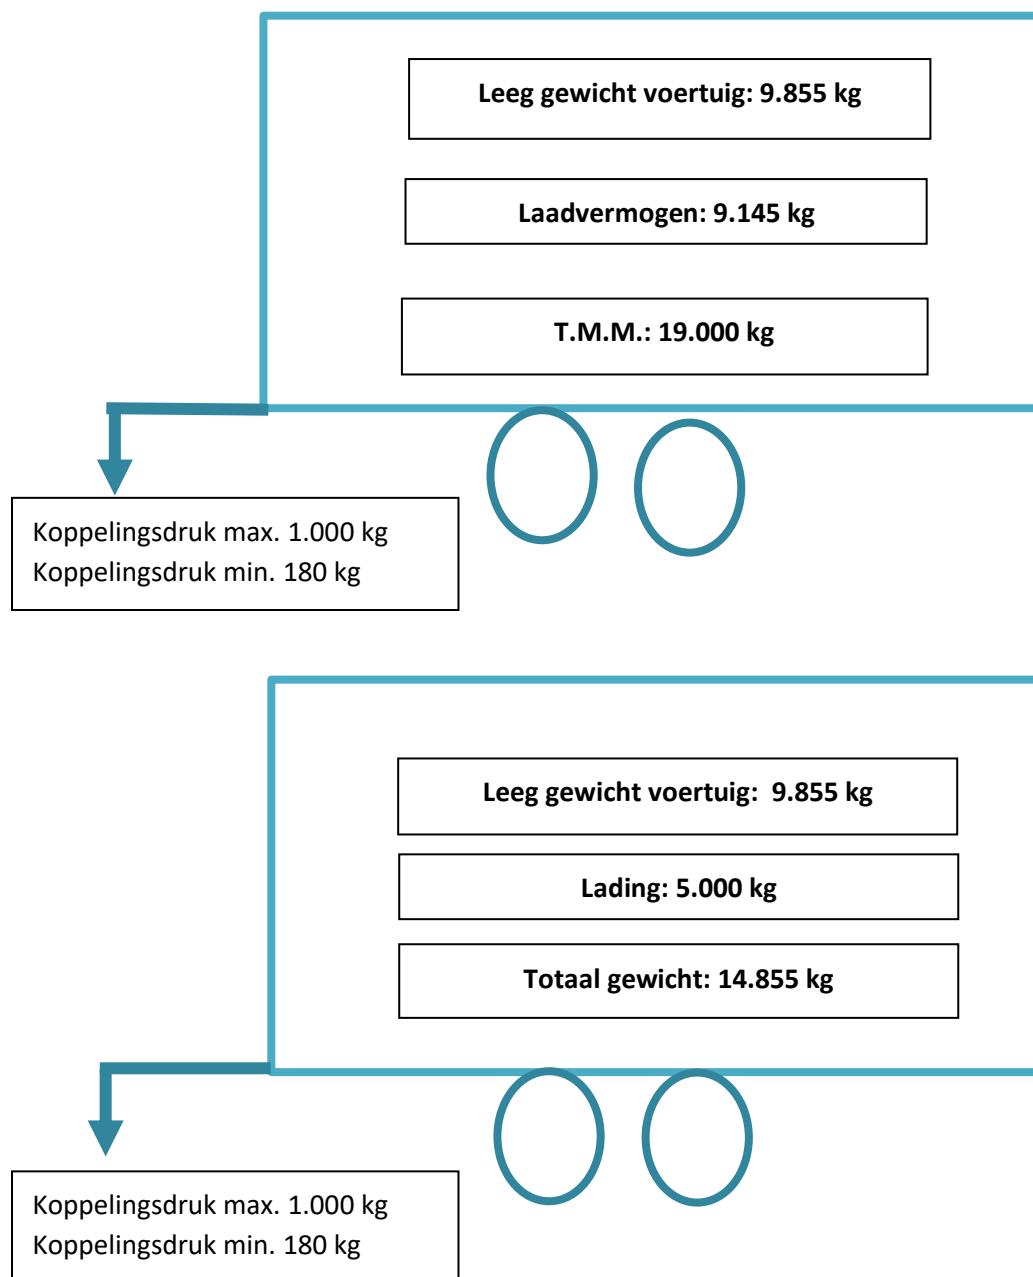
Leeg gewicht voertuig: 9.855 kg

Laadvermogen: 9.145 kg

T.M.M.: 19.000 kg

Koppelingsdruk max. 1.000 kg
Koppelingsdruk min. 180 kg

Leeg gewicht voertuig: 9.855 kg

Lading: 5.000 kg

Totaal gewicht: 14.855 kg

Koppelingsdruk max. 1.000 kg
Koppelingsdruk min. 180 kg